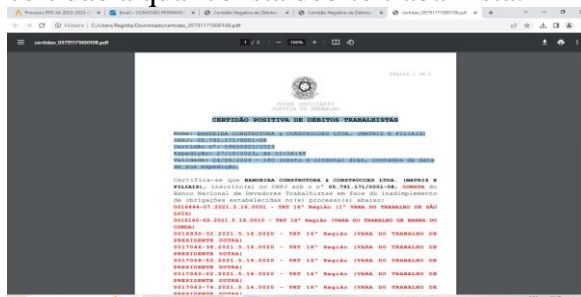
Processo PPE 34-2023-2023 ... | Email - COMISSÃO PERMANEN... | Certidão Negativa de Débitos | Certidão Negativa de Débitos | certidao_05791171000108.pdf

Arquivo | C:/Users/Regilda/Downloads/certidao_05791171000108.pdf

certidao_05791171000108.pdf | 1 / 2 | 100%

Página 1 de 2

PODER JUDICIÁRIO
JUSTIÇA DO TRABALHO

CERTIDÃO POSITIVA DE DÉBITOS TRABALHISTAS

Nome: BANDEIRA CONSTRUTORA & CONSTRUCOES LTDA. (MATRIZ E FILIAIS)
CNPJ: 05.791.171/0001-08
Certidão nº: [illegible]
Expedição: 27/10/2023, às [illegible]
Validade: 24/04/2024 - 180 (cento e oitenta) dias, contados da data de sua expedição.

Certifica-se que BANDEIRA CONSTRUTORA & CONSTRUCOES LTDA. (MATRIZ E FILIAIS), inscrito(a) no CNPJ sob o nº 05.791.171/0001-08, CONSTA do Banco Nacional de Devedores Trabalhistas em face do inadimplemento de obrigações estabelecidas no(s) processo(s) abaixo:
0010444-07.2021.5.16.0001 - TRT 16ª Região (VARA DO TRABALHO DE SÃO LUIS)
0010160-69.2021.5.16.0010 - TRT 16ª Região (VARA DO TRABALHO DE BARRA DO CORDA)
0010930-32.2021.5.16.0020 - TRT 16ª Região (VARA DO TRABALHO DE PRESIDENTE DUTRA)
0017046-36.2021.5.16.0020 - TRT 16ª Região (VARA DO TRABALHO DE PRESIDENTE DUTRA)
0017058-32.2021.5.16.0020 - TRT 16ª Região (VARA DO TRABALHO DE PRESIDENTE DUTRA)
0017060-26.2021.5.16.0020 - TRT 16ª Região (VARA DO TRABALHO DE PRESIDENTE DUTRA)
0017063-76.2021.5.16.0020 - TRT 16ª Região (VARA DO TRABALHO DE PRESIDENTE DUTRA)